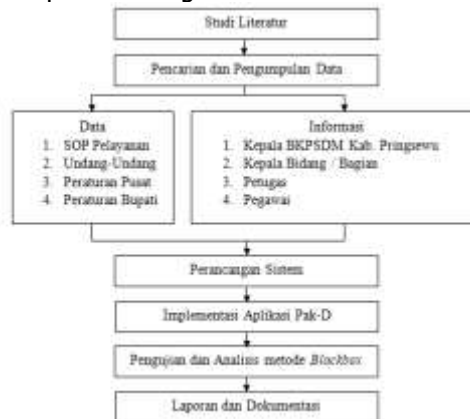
Studi Literatur

Pencarian dan Pengumpulan Data

Data
1. SOP Pelayanan
2. Undang-Undang
3. Peraturan Pusat
4. Peraturan Bupati

Informasi
1. Kepala BKPSDM Kab. Pringsewu
2. Kepala Bidang / Bagian
3. Petugas
4. Pegawai

Perancangan Sistem

Implementasi Aplikasi Pak-D

Pengujian dan Analisis metode *Blackbox*

Laporan dan Dokumentasi